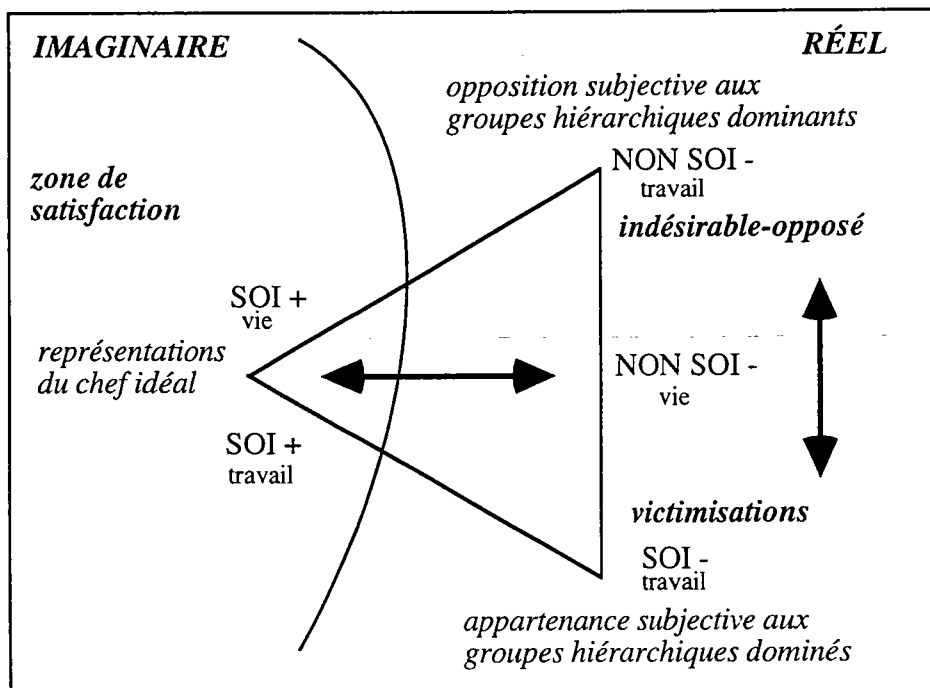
IMAGINAIRE

RÉEL

opposition subjective aux groupes hiérarchiques dominants

zone de satisfaction

NON SOI - travail

indésirable-opposé

SOI + vie

représentations du chef idéal

NON SOI - vie

SOI + travail

victimisations

SOI - travail

appartenance subjective aux groupes hiérarchiques dominés